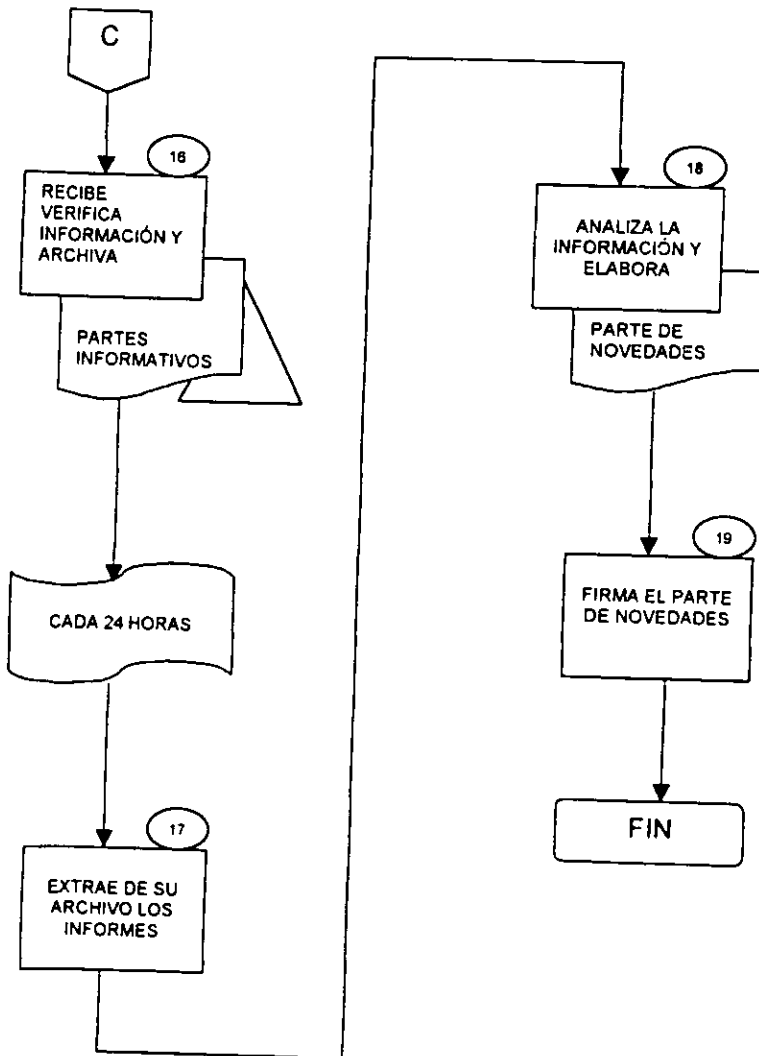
C

16

RECIBE VERIFICA INFORMACIÓN Y ARCHIVA

PARTES INFORMATIVOS

CADA 24 HORAS

17

EXTRAE DE SU ARCHIVO LOS INFORMES

18

ANALIZA LA INFORMACIÓN Y ELABORA

PARTE DE NOVEDADES

19

FIRMA EL PARTE DE NOVEDADES

FIN